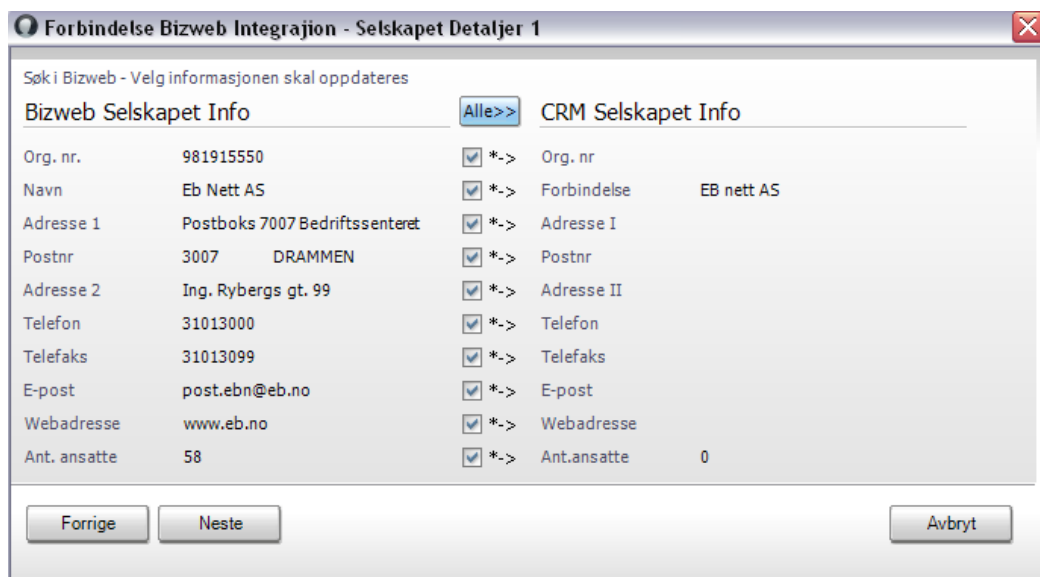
Forbindelse Bizweb Integrajion - Selskapet Detaljer 1

Søk i Bizweb - Velg informasjonen skal oppdateres

Bizweb Selskapet Info

Alle>>

CRM Selskapet Info

| | | | | |
|---|---|---|---|---|
| Org. nr. | 981915550 | *-> | Org. nr | |
| Navn | Eb Nett AS | *-> | Forbindelse | EB nett AS |
| Adresse 1 | Postboks 7007 Bedriftssenteret | *-> | Adresse I | |
| Postnr | 3007 DRAMMEN | *-> | Postnr | |
| Adresse 2 | Ing. Rybergs gt. 99 | *-> | Adresse II | |
| Telefon | 31013000 | *-> | Telefon | |
| Telefaks | 31013099 | *-> | Telefaks | |
| E-post | post.ebn@eb.no | *-> | E-post | |
| Webadresse | www.eb.no | *-> | Webadresse | |
| Ant. ansatte | 58 | *-> | Ant.ansatte | 0 |

Forrige

Neste

Avbryt